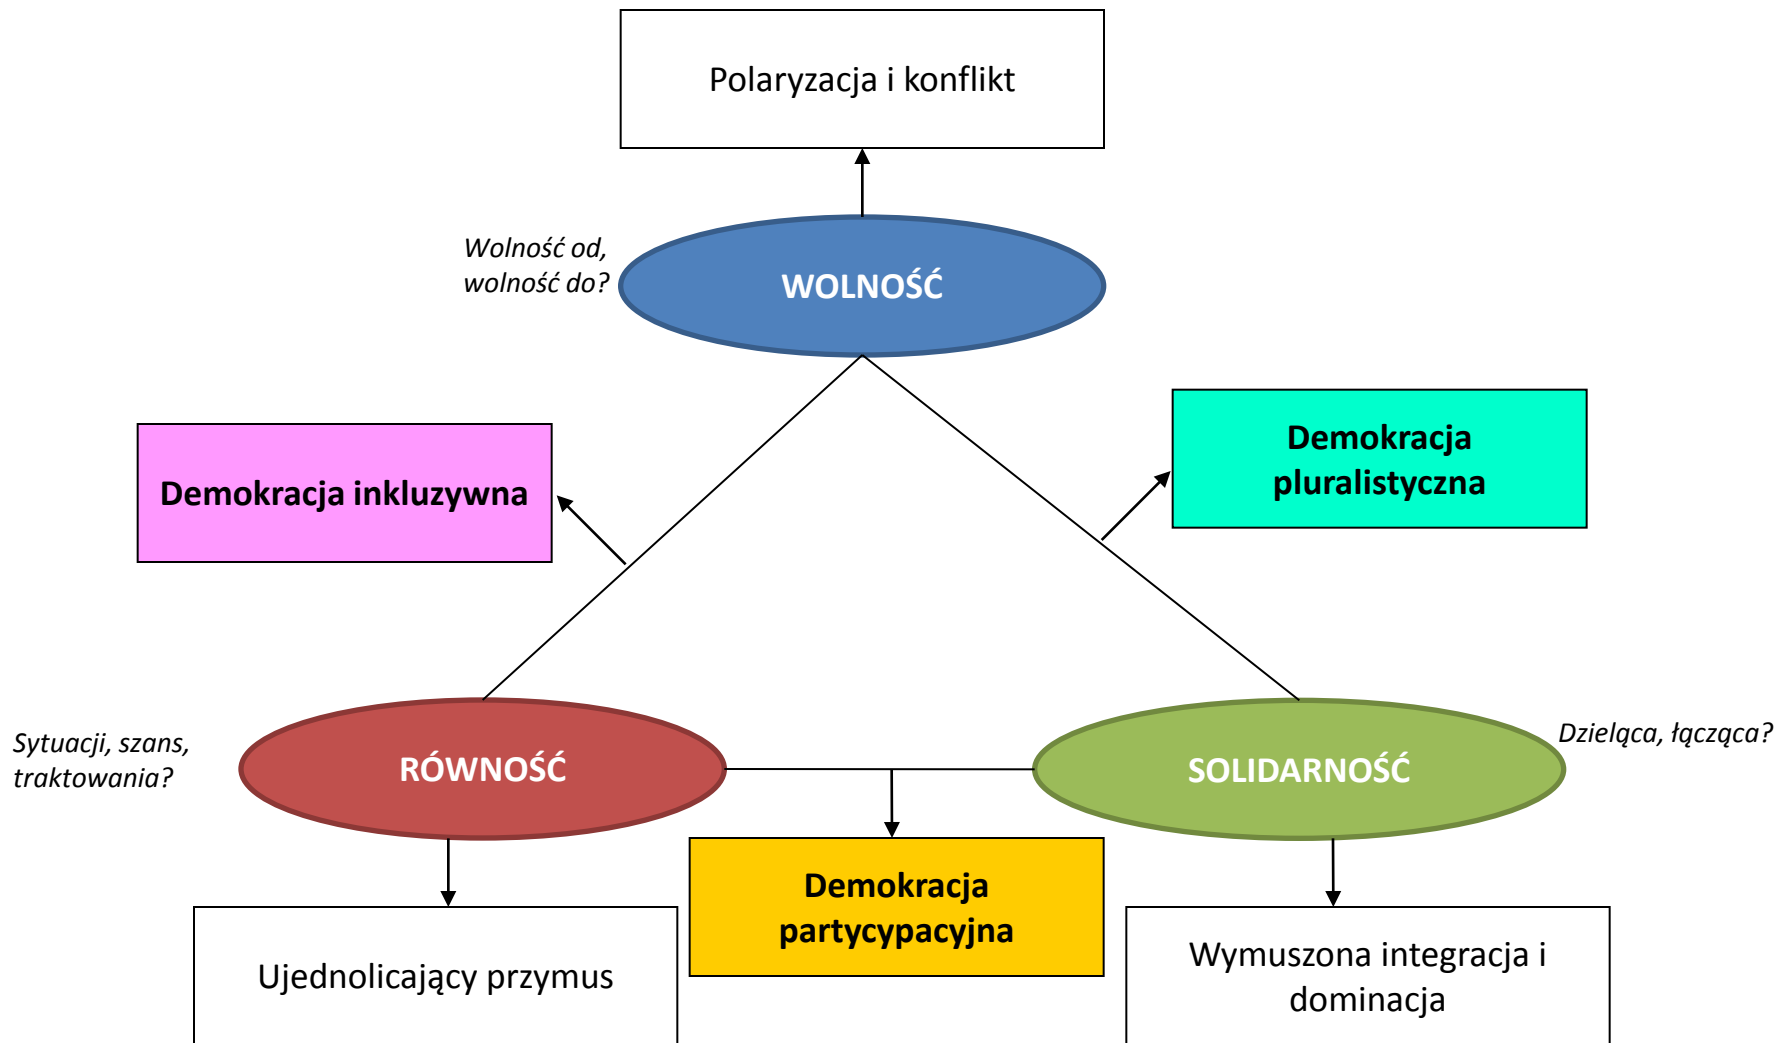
Polaryzacja i konflikt

Wolność od, wolność do?

WOLNOŚĆ

Demokracja inkluzywna

Demokracja pluralistyczna

Sytuacji, szans, traktowania?

RÓWNOŚĆ

SOLIDARNOŚĆ

Dzieląca, łącząca?

Demokracja partycypacyjna

Ujednolicający przymus

Wymuszona integracja i dominacja